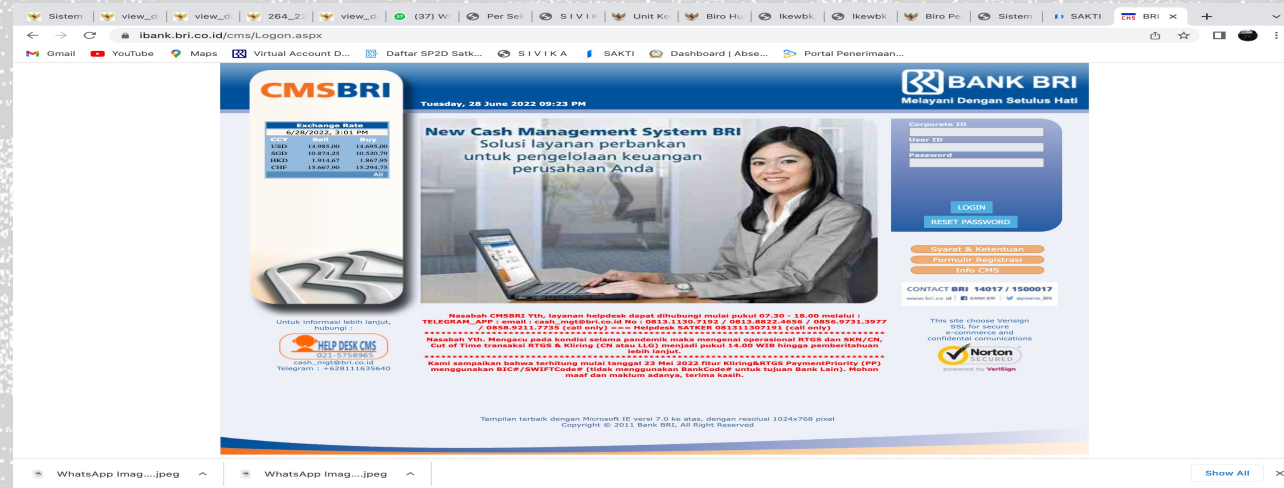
Sistem | view_d | view_d | 264_2 | view_d | (37) W | Per Sek | S I V I K | Unit Ke | Biro Hu | Ikewbk | Ikewbk | Biro Pe | Sistem | SAKTI | BRI ×

ibank.bri.co.id/cms/Logon.aspx

Gmail YouTube Maps Virtual Account D... Daftar SP2D Satk... S I V I K A SAKTI Dashboard | Abse... Portal Penerimaan...

CMSBRI

Tuesday, 28 June 2022 09:23 PM

BANK BRI
Melayani Dengan Setulus Hati

Exchange Rate
6/28/2022, 3:01 PM

| CCY | Sell | Buy |
|---|---|---|
| USD | 14.985,00 | 14.695,00 |
| SGD | 10.874,25 | 10.520,79 |
| HKD | 1.914,67 | 1.867,95 |
| CHF | 15.667,90 | 15.294,75 |

All

New Cash Management System BRI
Solusi layanan perbankan untuk pengelolaan keuangan perusahaan Anda

Corporate ID
User ID
Password

LOGIN
RESET PASSWORD

Syarat & Ketentuan
Formulir Registrasi
Info CMS

CONTACT BRI 14017 / 1500017
www.bri.co.id | BANK BRI | @kontakBRI

Untuk informasi lebih lanjut, hubungi :
HELP DESK CMS
021-5758965
cash_mgt@bri.co.id
Telegram : +628111635640

Nasabah CMSBRI Yth, layanan helpdesk dapat dihubungi mulai pukul 07.30 - 18.00 melalui : TELEGRAM_APP : email : cash_mgt@bri.co.id No : 0813.1130.7192 / 0813.8822.4656 / 0856.9731.3977 / 0858.9211.7735 (call only) === Helpdesk SATKER 081311307191 (call only)
*****************************************************************************
Nasabah Yth. Mengacu pada kondisi selama pandemik maka mengenai operasional RTGS dan SKN/CN, Cut of Time transaksi RTGS & Kliring (CN atau LLG) menjadi pukul 14.00 WIB hingga pemberitahuan lebih lanjut.
*****************************************************************************
Kami sampaikan bahwa terhitung mulai tanggal 23 Mei 2022 fitur Kliring&RTGS PaymentPriority (PP) menggunakan BIC#/SWIFTCode# (tidak menggunakan BankCode# untuk tujuan Bank Lain). Mohon maaf dan maklum adanya, terima kasih.

This site choose Verisign SSL for secure e-commerce and confidental comunications
Norton SECURED
powered by VeriSign

Tampilan terbaik dengan Microsoft IE versi 7.0 ke atas, dengan resolusi 1024x768 pixel
Copyright © 2011 Bank BRI, All Right Reserved

WhatsApp Imag....jpeg
WhatsApp Imag....jpeg
Show All